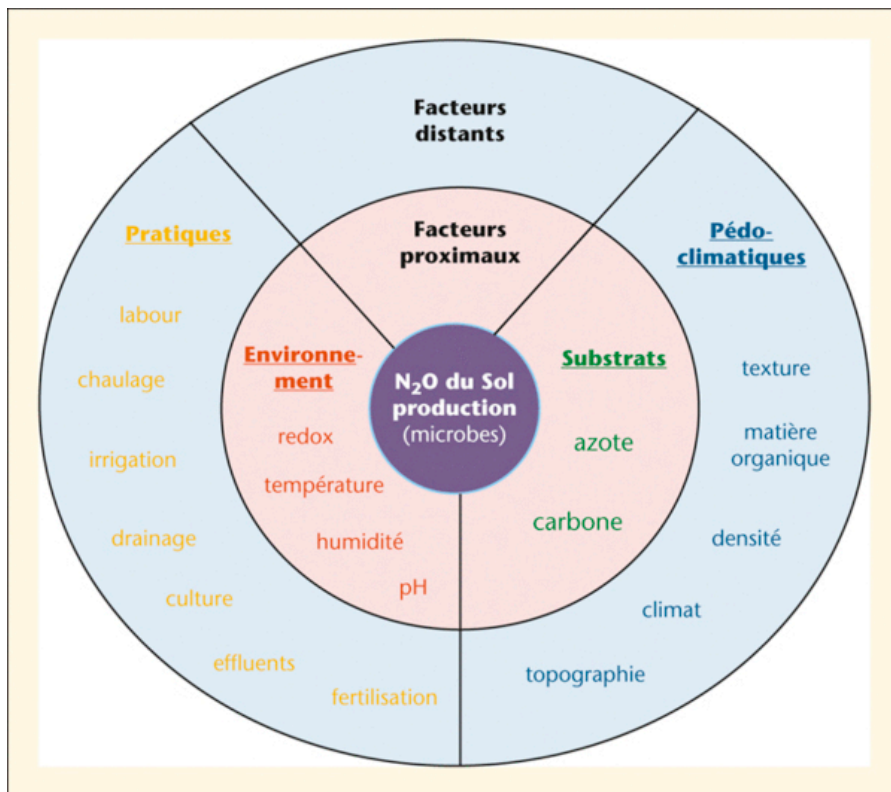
Facteurs distants

Facteurs proximaux

Pratiques

labour

chaulage

irrigation

drainage

culture

effluents

fertilisation

Environnement

redox

température

humidité

pH

$N_2O$ du Sol production (microbes)

Substrats

azote

carbone

Pédoclimatiques

texture

matière organique

densité

climat

topographie